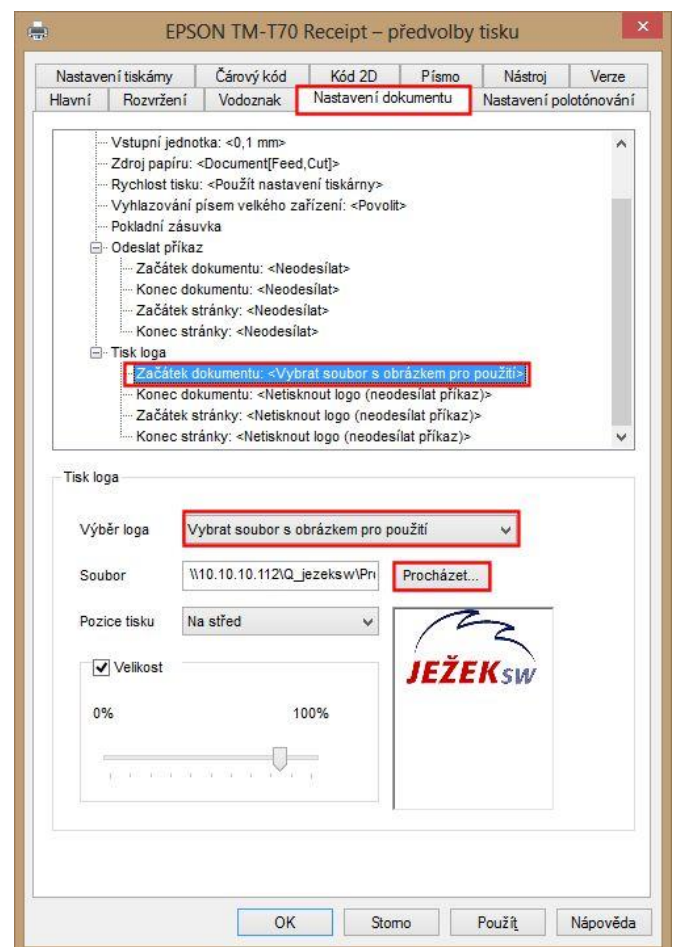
EPSON TM-T70 Receipt – předvolby tisku

Nastavení tiskárny | Čárový kód | Kód 2D | Písmo | Nástroj | Verze
Hlavní | Rozvržení | Vodoznak | Nastavení dokumentu | Nastavení polotónování

Vstupní jednotka: <0,1 mm>
Zdroj papíru: <Document[Feed,Cut]>
Rychlost tisku: <Použít nastavení tiskárny>
Vyhlazování písem velkého zařízení: <Povolit>
Pokladní zásuvka
Odeslat příkaz
Začátek dokumentu: <Neodesílat>
Konec dokumentu: <Neodesílat>
Začátek stránky: <Neodesílat>
Konec stránky: <Neodesílat>
Tisk loga
Začátek dokumentu: <Vybrat soubor s obrázkem pro použití>
Konec dokumentu: <Netisknout logo (neodesílat příkaz)>
Začátek stránky: <Netisknout logo (neodesílat příkaz)>
Konec stránky: <Netisknout logo (neodesílat příkaz)>

Tisk loga

Výběr loga | Vybrat soubor s obrázkem pro použití
Soubor | \\10.10.10.112\Q_jezeksw\Pr | Procházet...
Pozice tisku | Na střed

Velikost
0% 100%

JEŽEKSW

OK | Storno | Použít | Nápověda